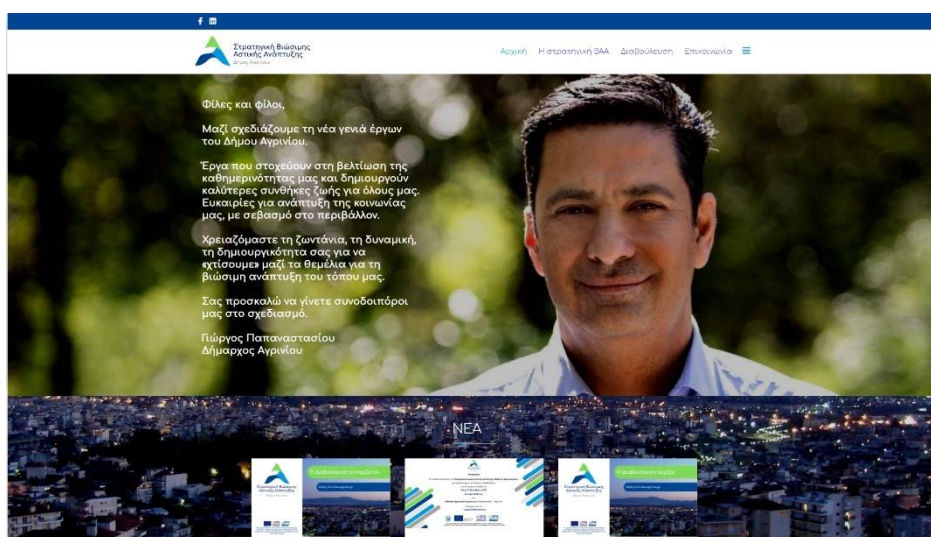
f in

Στρατηγική Βιώσιμης Αστικής Ανάπτυξης
Δήμος Αγρινίου

Αρχική Η στρατηγική ΒΑΑ Διαβούλευση Επικοινωνία ☰

Φίλες και φίλοι,

Μαζί σχεδιάζουμε τη νέα γενιά έργων του Δήμου Αγρινίου.

Έργα που στοχεύουν στη βελτίωση της καθημερινότητας μας και δημιουργούν καλύτερες συνθήκες ζωής για όλους μας. Ευκαιρίες για ανάπτυξη της κοινωνίας μας, με σεβασμό στο περιβάλλον.

Χρειαζόμαστε τη ζωντάνια, τη δυναμική, τη δημιουργικότητα σας για να «χτίσουμε» μαζί τα θεμέλια για τη βιώσιμη ανάπτυξη του τόπου μας.

Σας προσκαλώ να γίνετε συνοδοιπόροι μας στο σχεδιασμό.

Γιώργος Παπαναστασίου
Δήμαρχος Αγρινίου

ΝΕΑ

Στρατηγική Βιώσιμης Αστικής Ανάπτυξης
Η Διαβούλευση συνεχίζεται

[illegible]

Στρατηγική Βιώσιμης Αστικής Ανάπτυξης
Η Διαβούλευση ξεκίνησε